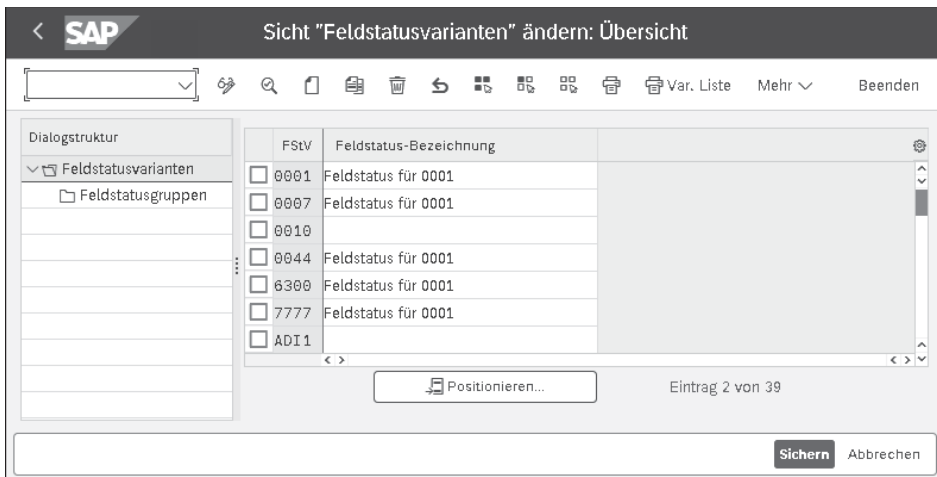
SAP

Sicht "Feldstatusvarianten" ändern: Übersicht

Var. Liste   Mehr   Beenden

Dialogstruktur
Feldstatusvarianten
Feldstatusgruppen

| FStV | Feldstatus-Bezeichnung |
|---|---|
| 0001 | Feldstatus für 0001 |
| 0007 | Feldstatus für 0001 |
| 0010 | |
| 0044 | Feldstatus für 0001 |
| 6300 | Feldstatus für 0001 |
| 7777 | Feldstatus für 0001 |
| ADI1 | |

Positionieren...

Eintrag 2 von 39

Sichern   Abbrechen